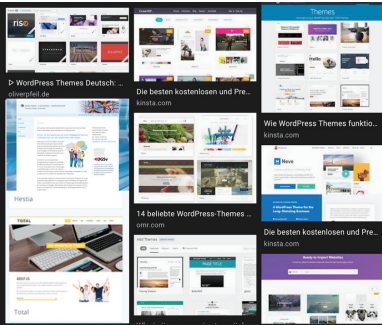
riso

▷ WordPress Themes Deutsch: ...
oliverpfeil.de

Hestia

TOTAL

ABOUT US

Total

Die besten kostenlosen und Pre...
kinsta.com

14 beliebte WordPress-Themes ...
omr.com

Themes

Wie WordPress Themes funktio...
kinsta.com

Neve

Die besten kostenlosen und Pre...
kinsta.com